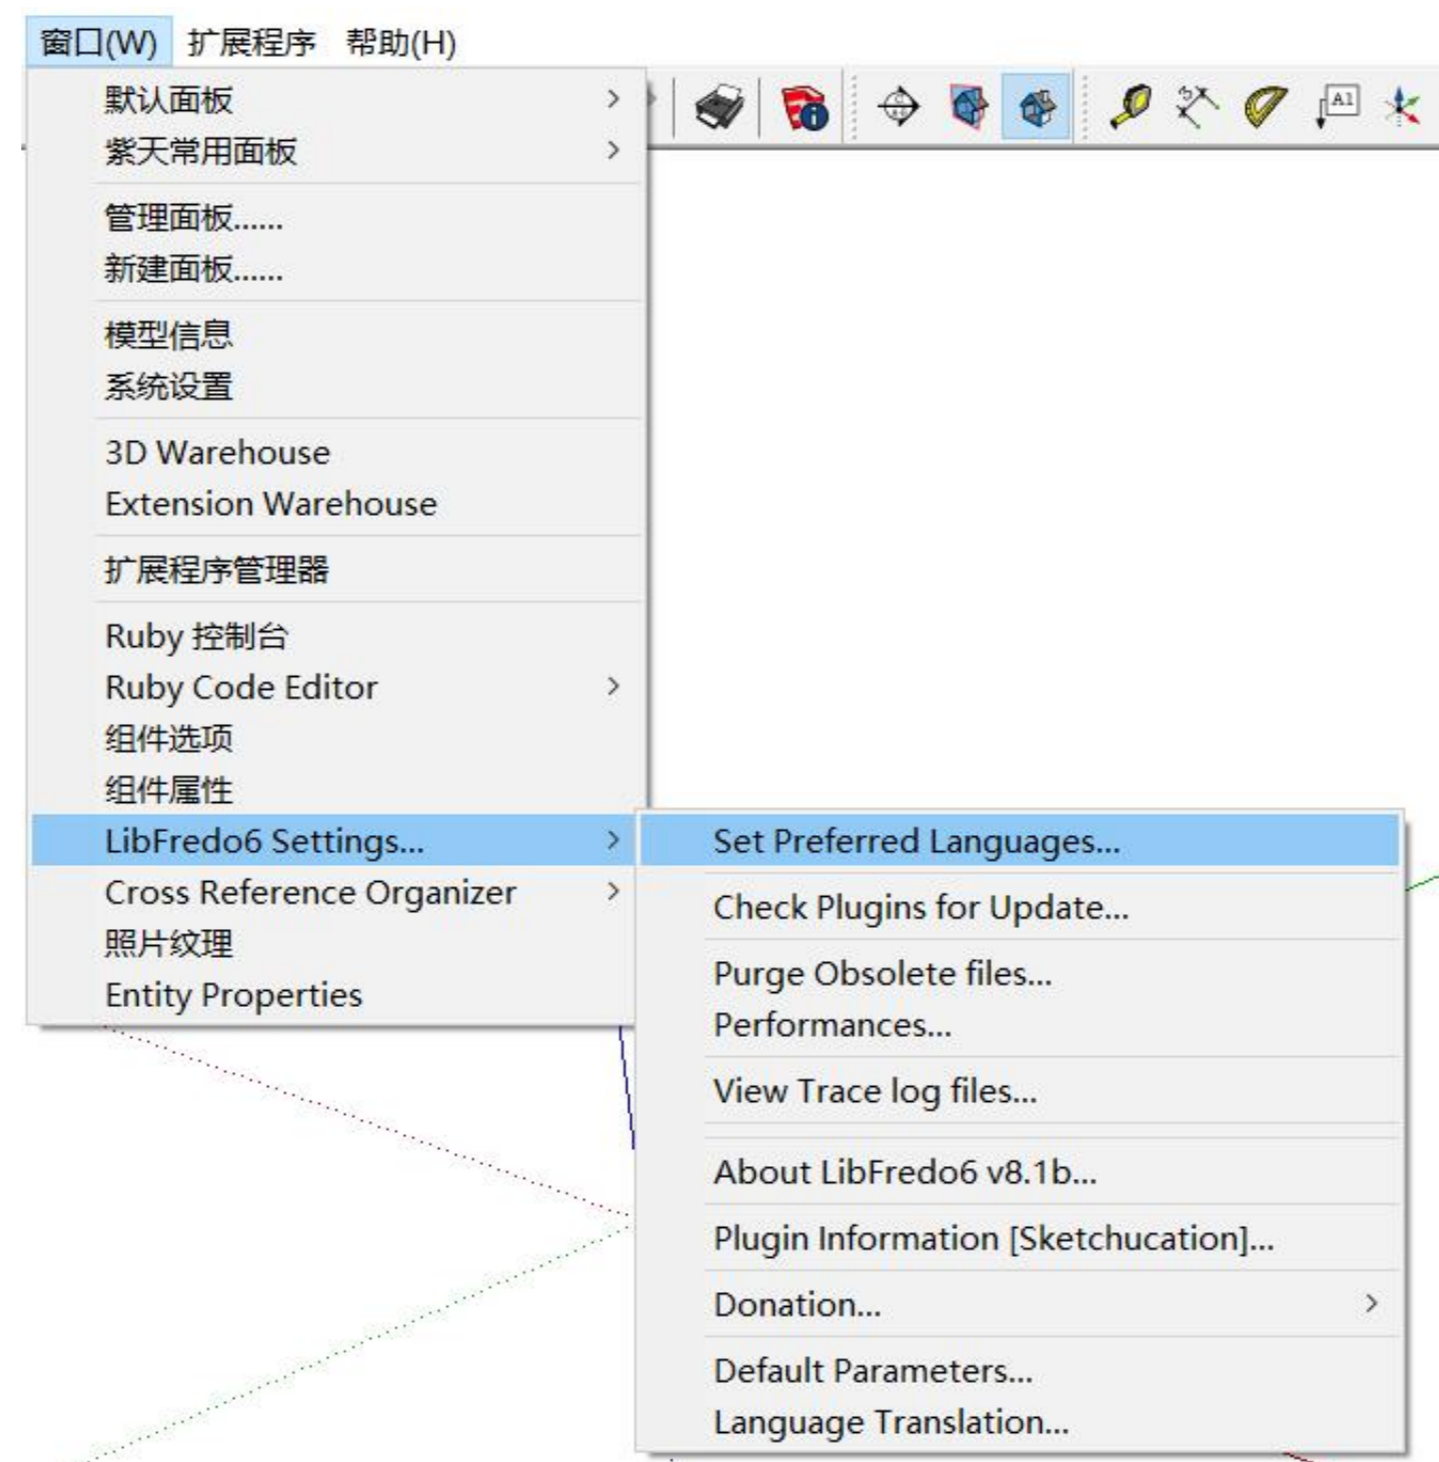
窗口(W) 扩展程序 帮助(H)

默认面板 >
紫天常用面板 >

管理面板......
新建面板......

模型信息
系统设置

3D Warehouse
Extension Warehouse

扩展程序管理器

Ruby 控制台
Ruby Code Editor >
组件选项
组件属性
LibFredo6 Settings... >
Cross Reference Organizer >
照片纹理
Entity Properties

Set Preferred Languages...

Check Plugins for Update...

Purge Obsolete files...
Performances...

View Trace log files...

About LibFredo6 v8.1b...

Plugin Information [Sketchucation]...

Donation... >

Default Parameters...
Language Translation...